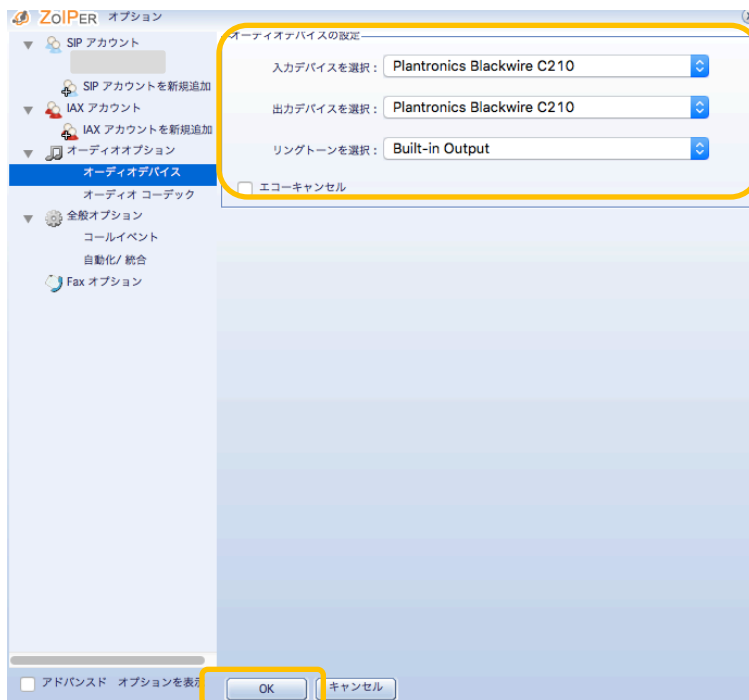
ZoIPER オプション

SIP アカウント
SIP アカウントを新規追加
IAX アカウント
IAX アカウントを新規追加
オーディオオプション
オーディオデバイス
オーディオ コーデック
全般オプション
コールイベント
自動化/ 統合
Fax オプション

オーディオデバイスの設定
入力デバイスを選択： Plantronics Blackwire C210
出力デバイスを選択： Plantronics Blackwire C210
リングトーンを選択： Built-in Output
エコーキャンセル

アドバンスド オプションを表示
OK
キャンセル